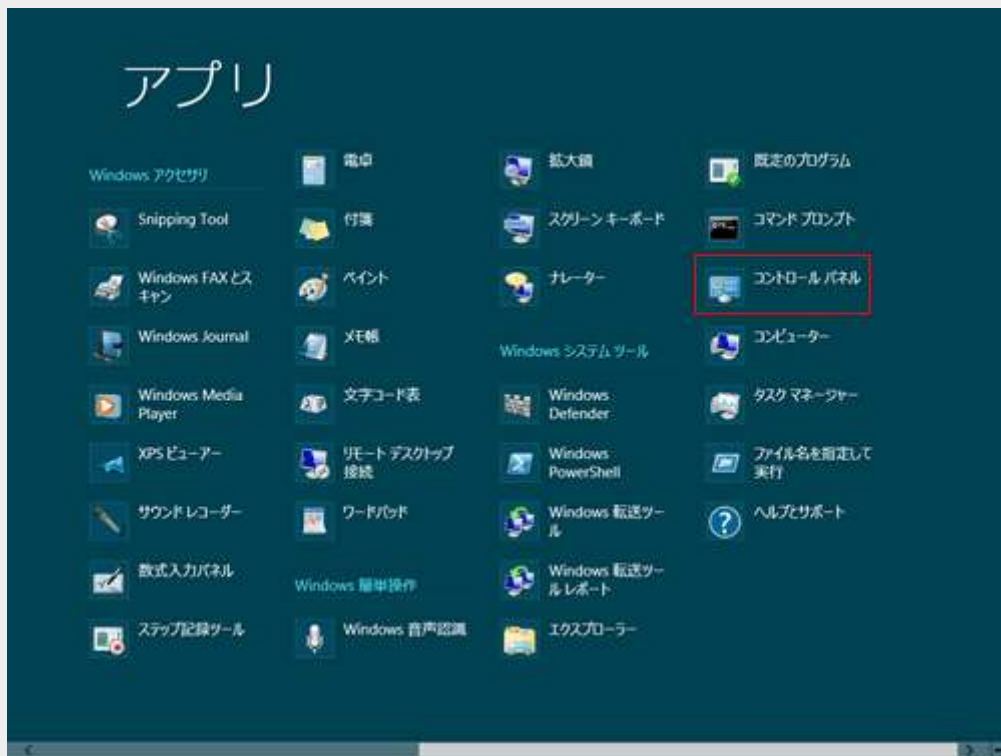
アプリ

Windows アクセサリ

Snipping Tool

Windows FAX とスキャン

Windows Journal

Windows Media Player

XPS ビューアー

サウンド レコーダー

数式入力パネル

ステップ記録ツール

電卓

付箋

ペイント

メモ帳

文字コード表

リモート デスクトップ接続

ワードパッド

Windows 簡単操作

Windows 音声認識

拡大鏡

スクリーン キーボード

ナレーター

Windows システム ツール

Windows Defender

Windows PowerShell

Windows 転送ツール

Windows 転送ツールレポート

エクスプローラー

既定のプログラム

コマンド プロンプト

コントロール パネル

コンピューター

タスク マネージャー

ファイル名を指定して実行

ヘルプとサポート